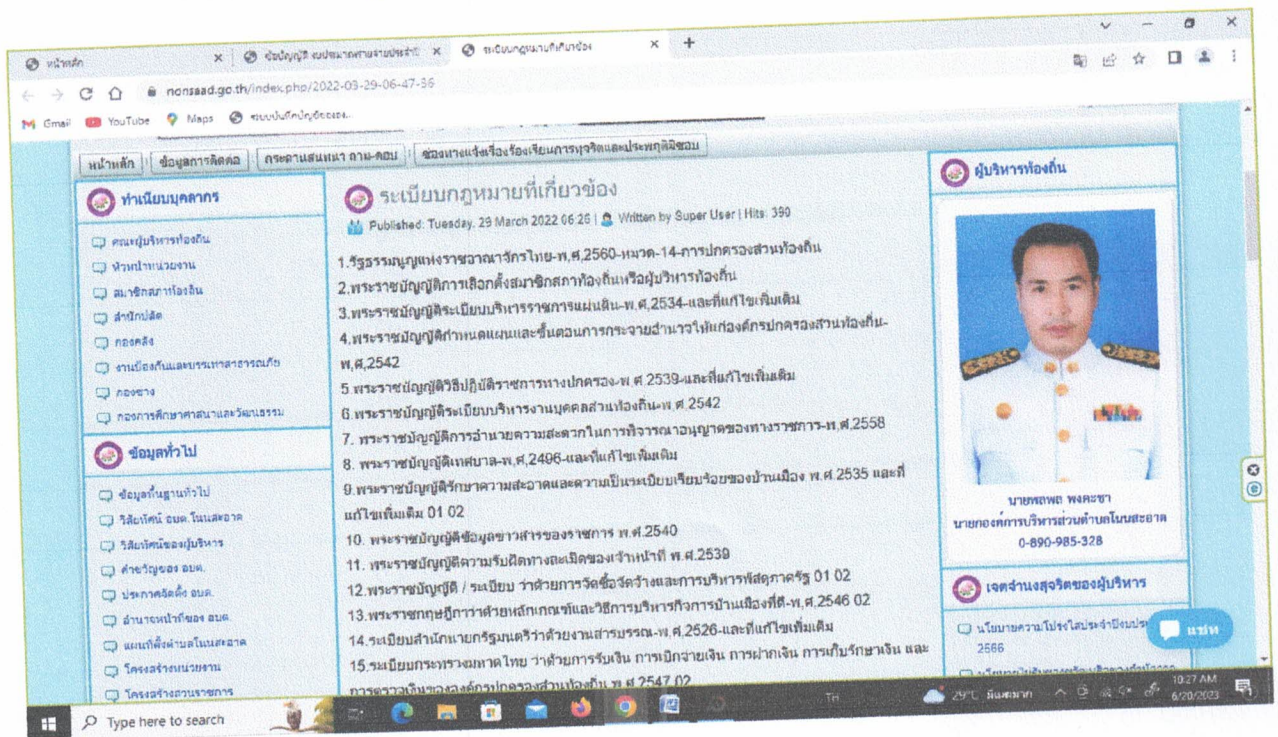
หน้าหลัก | ข้อบัญญัติ งบประมาณรายจ่ายประจำปี | ระเบียบกฎหมายที่เกี่ยวข้อง

nonsaad.go.th/index.php/2022-03-29-06-47-36

Gmail YouTube Maps ระบบบันทึกบัญชีของ...

หน้าหลัก | ข้อมูลการติดต่อ | กระดานสนทนา ถาม-ตอบ | ช่องทางแจ้งเรื่องร้องเรียนการทุจริตและประพฤติมิชอบ

ทำเนียบบุคลากร

คณะผู้บริหารท้องถิ่น
หัวหน้าหน่วยงาน
สมาชิกสภาท้องถิ่น
สำนักปลัด
กองคลัง
งานป้องกันและบรรเทาสาธารณภัย
กองช่าง
กองการศึกษาศาสนาและวัฒนธรรม

ข้อมูลทั่วไป

ข้อมูลพื้นฐานทั่วไป
วิสัยทัศน์ อบต.โนนสะอาด
วิสัยทัศน์ของผู้บริหาร
คำขวัญของ อบต.
ประกาศจัดตั้ง อบต.
อำนาจหน้าที่ของ อบต.
แผนที่ตั้งตำบลโนนสะอาด
โครงสร้างหน่วยงาน
โครงสร้างส่วนราชการ

ระเบียบกฎหมายที่เกี่ยวข้อง

Published: Tuesday, 29 March 2022 06:26 | Written by Super User | Hits: 390

1.รัฐธรรมนูญแห่งราชอาณาจักรไทย-พ.ศ.2560-หมวด-14-การปกครองส่วนท้องถิ่น
2.พระราชบัญญัติการเลือกตั้งสมาชิกสภาท้องถิ่นหรือผู้บริหารท้องถิ่น
3.พระราชบัญญัติระเบียบบริหารราชการแผ่นดิน-พ.ศ.2534-และที่แก้ไขเพิ่มเติม
4.พระราชบัญญัติกำหนดแผนและขั้นตอนการกระจายอำนาจให้แก่องค์กรปกครองส่วนท้องถิ่น-พ.ศ.2542
5.พระราชบัญญัติวิธีปฏิบัติราชการทางปกครอง-พ.ศ.2539-และที่แก้ไขเพิ่มเติม
6.พระราชบัญญัติระเบียบบริหารงานบุคคลส่วนท้องถิ่น-พ.ศ.2542
7. พระราชบัญญัติการอำนวยความสะดวกในการพิจารณาอนุญาตของทางราชการ-พ.ศ.2558
8. พระราชบัญญัติเทศบาล-พ.ศ.2496-และที่แก้ไขเพิ่มเติม
9.พระราชบัญญัติรักษาความสะอาดและความเป็นระเบียบเรียบร้อยของบ้านเมือง พ.ศ.2535 และที่แก้ไขเพิ่มเติม 01 02
10. พระราชบัญญัติข้อมูลข่าวสารของราชการ พ.ศ.2540
11. พระราชบัญญัติความรับผิดทางละเมิดของเจ้าหน้าที่ พ.ศ.2539
12.พระราชบัญญัติ / ระเบียบ ว่าด้วยการจัดซื้อจัดจ้างและการบริหารพัสดุภาครัฐ 01 02
13.พระราชกฤษฎีกาว่าด้วยหลักเกณฑ์และวิธีการบริหารกิจการบ้านเมืองที่ดี-พ.ศ.2546 02
14.ระเบียบสำนักนายกรัฐมนตรีว่าด้วยงานสารบรรณ-พ.ศ.2526-และที่แก้ไขเพิ่มเติม
15.ระเบียบกระทรวงมหาดไทย ว่าด้วยการรับเงิน การเบิกจ่ายเงิน การฝากเงิน การเก็บรักษาเงิน และการตรวจเงินขององค์กรปกครองส่วนท้องถิ่น พ.ศ.2547 02

ผู้บริหารท้องถิ่น

นายพถพด พงคะชา
นายกองค์การบริหารส่วนตำบลโนนสะอาด
0-890-985-328

เจตจำนงสุจริตของผู้บริหาร

นโยบายความโปร่งใสประจำปีงบประมาณ 2566

แชท

Type here to search

29°C มีแดดมาก 10:27 AM 6/20/2023